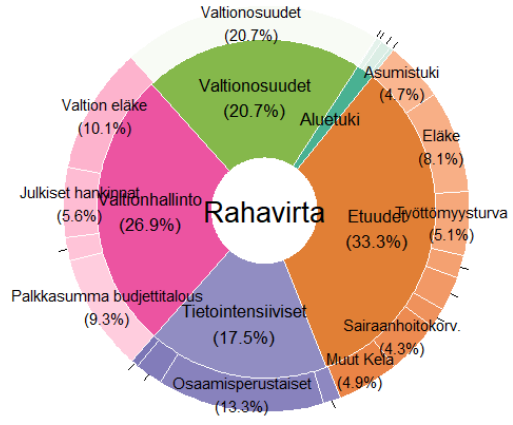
Valtionosuudet
(20.7%)

Valtionosuudet
(20.7%)

Asumistuki
(4.7%)

Aluetuki

Valtion eläke
(10.1%)

Eläke
(8.1%)

Julkiset hankinnat
(5.6%)

Valtionhallinto
(26.9%)

Rahavirta

Etuudet
(33.3%)

Työttömyysturva
(5.1%)

Palkkasumma budjettitalous
(9.3%)

Tietointensiiviset
(17.5%)

Sairaanhoitokorv.
(4.3%)

Muut Kela
(4.9%)

Osaamisperustaiset
(13.3%)